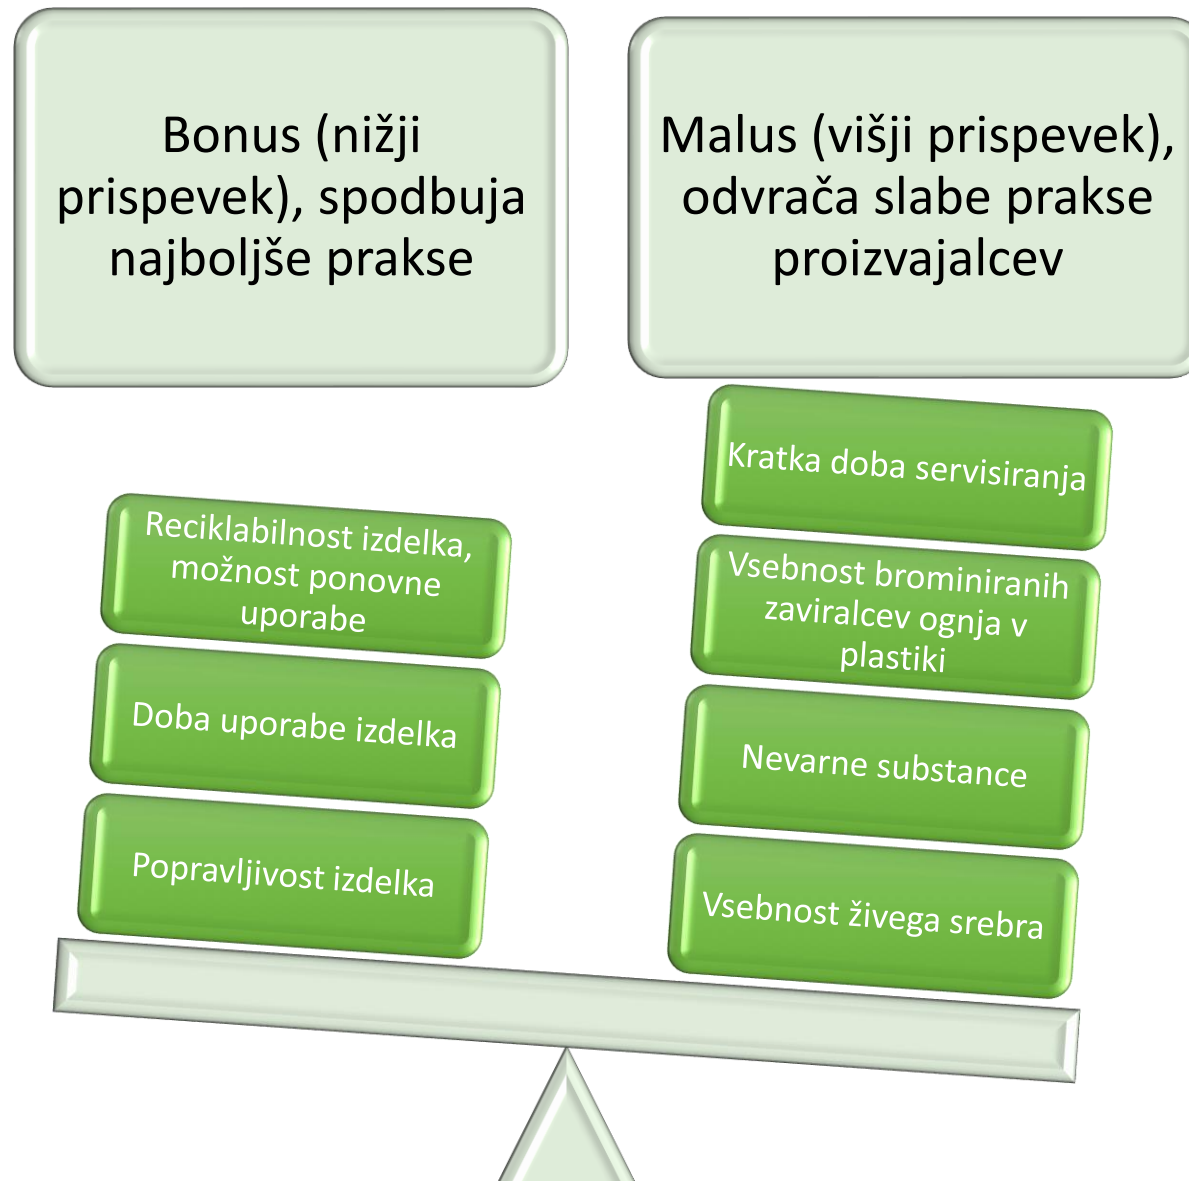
Bonus (nižji prispevek), spodbuja najboljše prakse

Malus (višji prispevek), odvrača slabe prakse proizvajalcev

Reciklabilnost izdelka, možnost ponovne uporabe

Doba uporabe izdelka

Popravljivost izdelka

Kratka doba servisiranja

Vsebnost brominiranih zaviralcev ognja v plastiki

Nevarne substance

Vsebnost živega srebra